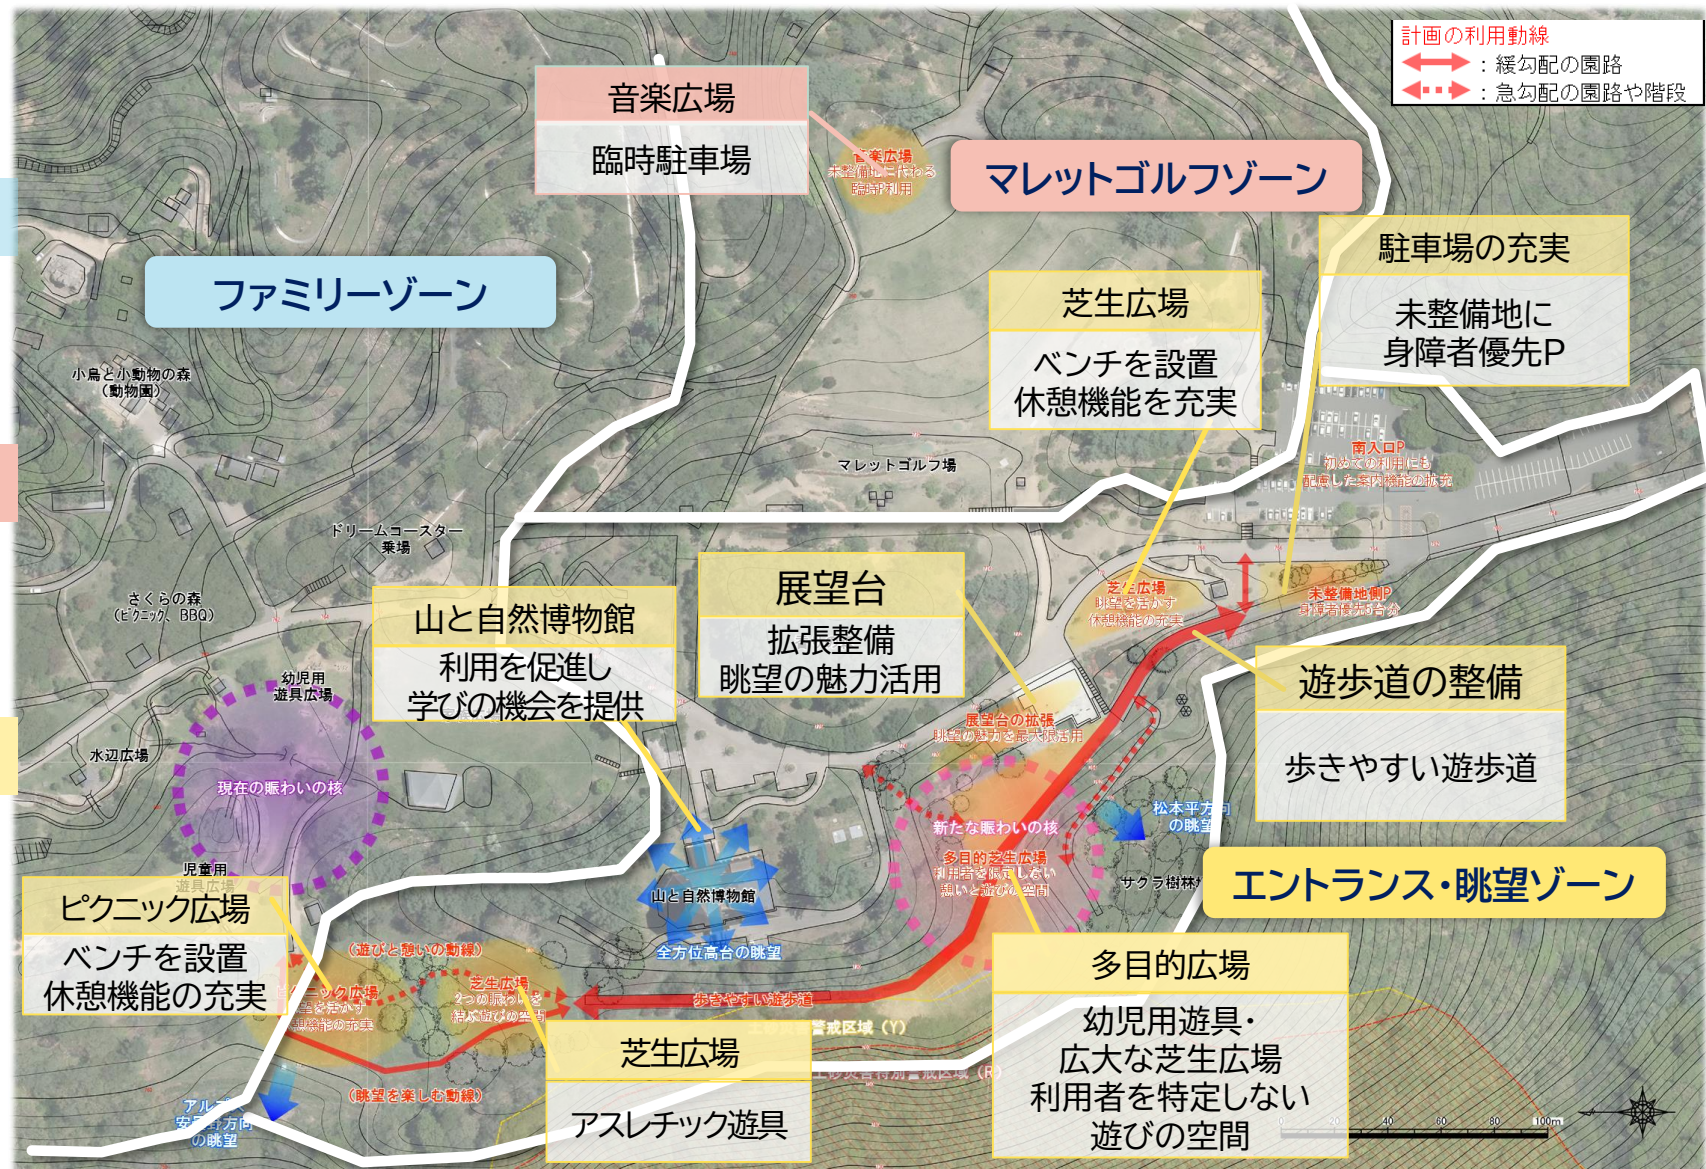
計画の利用動線
：緩勾配の園路
：急勾配の園路や階段

音楽広場
臨時駐車場

音楽広場
未整備地に代わる
臨時利用

マレットゴルフゾーン

駐車場の充実
未整備地に
身障者優先P

芝生広場
ベンチを設置
休憩機能を充実

ファミリーゾーン

小鳥と小動物の森
（動物園）

マレットゴルフ場

南入口P
初めての利用にも
配慮した案内機能の拡充

ドリームコースター
乗場

さくらの森
（ピクニック、BBQ）

山と自然博物館
利用を促進し
学びの機会を提供

展望台
拡張整備
眺望の魅力活用

芝生広場
眺望を活かす
休憩機能の充実

未整備地側P
身障者優先55台分

幼児用
遊具広場

遊歩道の整備
歩きやすい遊歩道

水辺広場

現在の賑わいの核

展望台の拡張
眺望の魅力を最大限活用

松本平方向
の眺望

新たな賑わいの核

多目的芝生広場
利用者を限定しない
憩いと遊びの空間

児童用
遊具広場

サクラ樹林

エントランス・眺望ゾーン

ピクニック広場
ベンチを設置
休憩機能の充実

山と自然博物館

全方位高台の眺望

（遊びと憩いの動線）

ピクニック広場
眺望を活かす
休憩機能の充実

芝生広場
2つの賑わいを
結ぶ遊びの空間

歩きやすい遊歩道

土砂災害警戒区域（Y）

多目的広場
幼児用遊具・
広大な芝生広場
利用者を特定しない
遊びの空間

芝生広場
アスレチック遊具

（眺望を楽しむ動線）

アルプス
安曇野方向
の眺望

土砂災害特別警戒区域（R）

20 40 60 80 100m